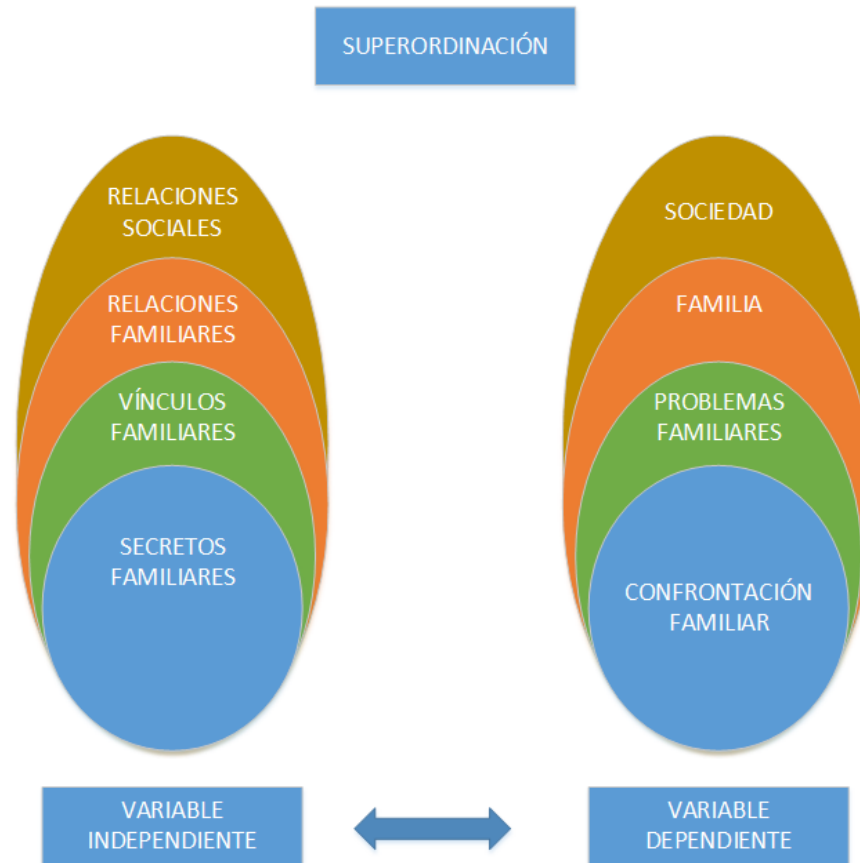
SUPERORDINACIÓN

RELACIONES SOCIALES

RELACIONES FAMILIARES

VÍNCULOS FAMILIARES

SECRETOS FAMILIARES

SOCIEDAD

FAMILIA

PROBLEMAS FAMILIARES

CONFRONTACIÓN FAMILIAR

VARIABLE INDEPENDIENTE

VARIABLE DEPENDIENTE